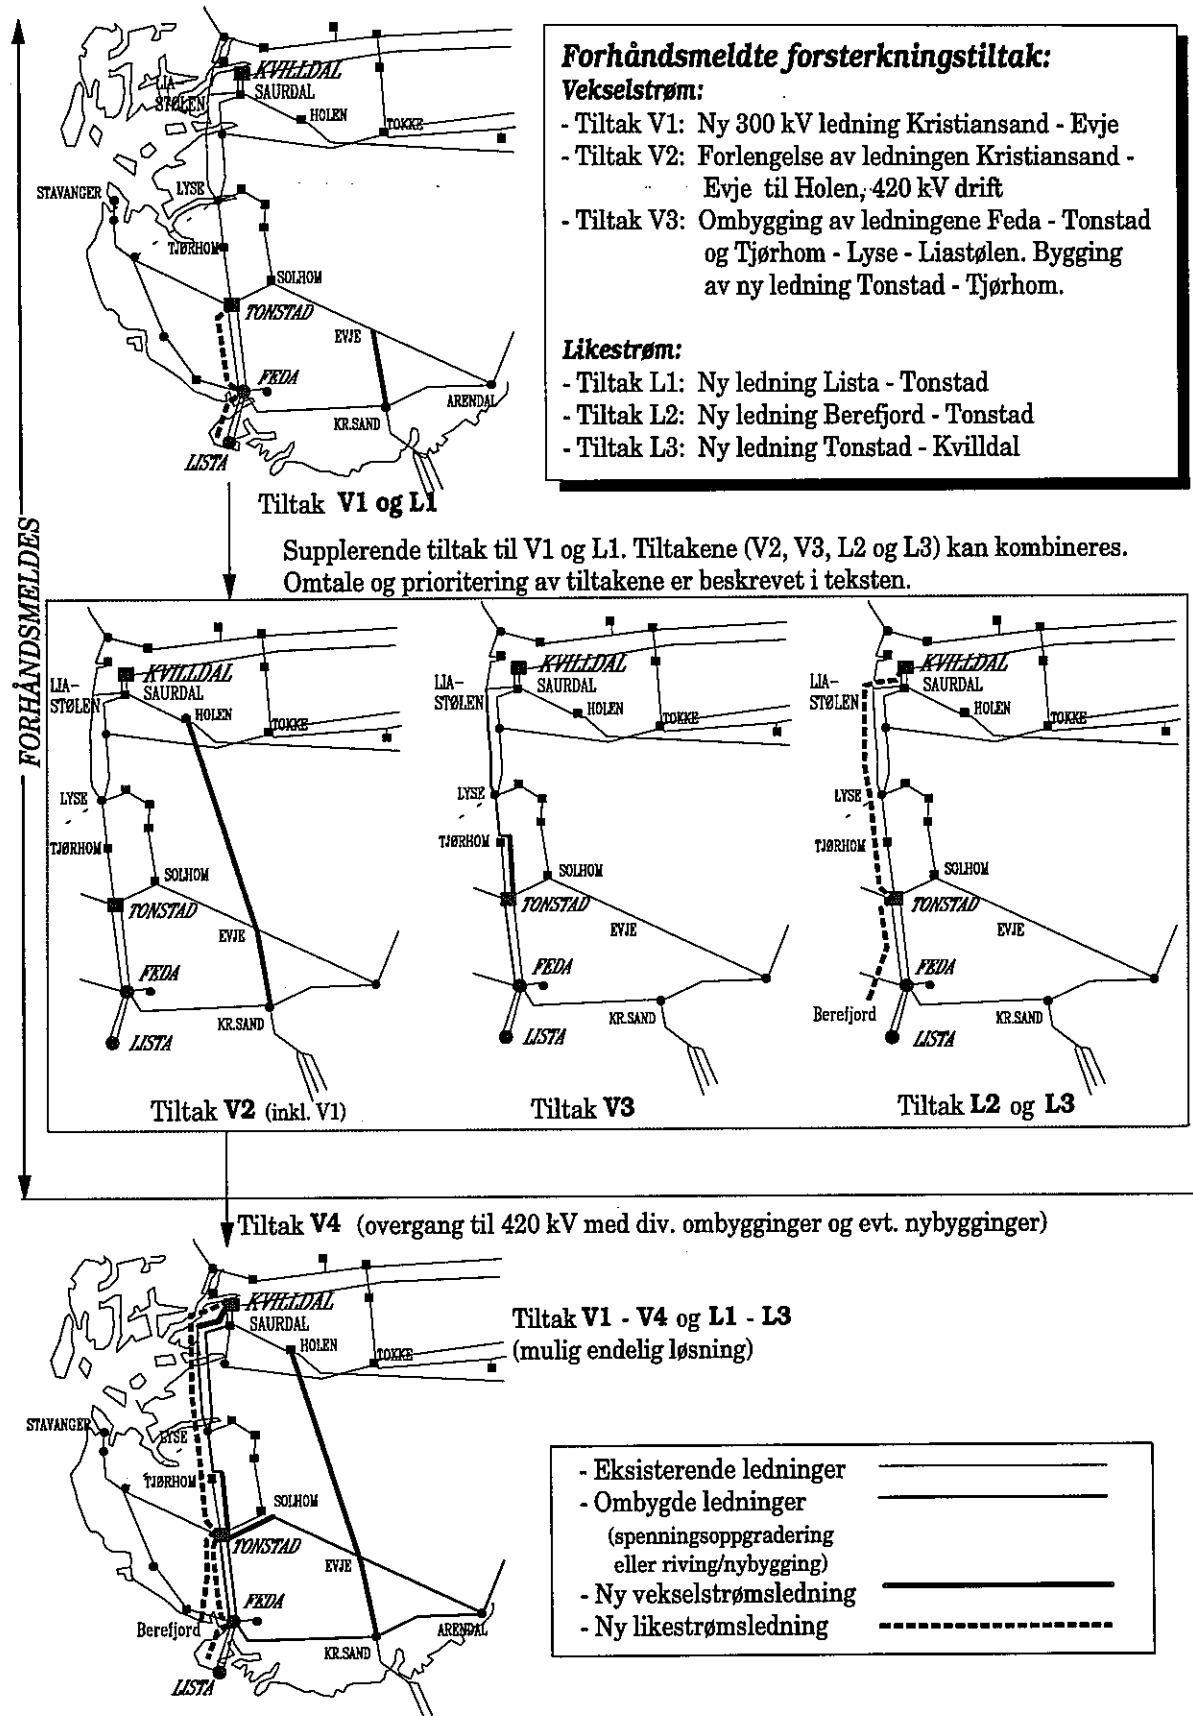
KVILLDAL
LIA-STØLEN
SAURDAL
HOLEN
TOKKE
STAVANGER
LYSE
TJØRHOM
SOLHOM
TONSTAD
EVJE
FEDA
ARENDAL
KR.SAND
LISTA

Forhåndsmeldte forsterkningstiltak:
Vekselstrøm:
- Tiltak V1: Ny 300 kV ledning Kristiansand - Evje
- Tiltak V2: Forlengelse av ledningen Kristiansand - Evje til Holen, 420 kV drift
- Tiltak V3: Ombygging av ledningene Feda - Tonstad og Tjørhom - Lyse - Liastølen. Bygging av ny ledning Tonstad - Tjørhom.

Likestrøm:
- Tiltak L1: Ny ledning Lista - Tonstad
- Tiltak L2: Ny ledning Berefjord - Tonstad
- Tiltak L3: Ny ledning Tonstad - Kvilldal

Tiltak V1 og L1

FORHÅNDSMELDES

Supplerende tiltak til V1 og L1. Tiltakene (V2, V3, L2 og L3) kan kombineres. Omtale og prioritering av tiltakene er beskrevet i teksten.

KVILLDAL
LIA-STØLEN
SAURDAL
HOLEN
TOKKE
LYSE
TJØRHOM
SOLHOM
TONSTAD
EVJE
FEDA
KR.SAND
LISTA

Tiltak V2 (inkl. V1)

KVILLDAL
LIA-STØLEN
SAURDAL
HOLEN
TOKKE
LYSE
TJØRHOM
SOLHOM
TONSTAD
EVJE
FEDA
KR.SAND
LISTA

Tiltak V3

KVILLDAL
LIA-STØLEN
SAURDAL
HOLEN
TOKKE
LYSE
TJØRHOM
SOLHOM
TONSTAD
EVJE
FEDA
Berefjord
KR.SAND
LISTA

Tiltak L2 og L3

Tiltak V4 (overgang til 420 kV med div. ombygginger og evt. nybygginger)

KVILLDAL
SAURDAL
HOLEN
TOKKE
STAVANGER
LYSE
TJØRHOM
SOLHOM
TONSTAD
EVJE
FEDA
Berefjord
ARENDAL
KR.SAND
LISTA

Tiltak V1 - V4 og L1 - L3
(mulig endelig løsning)

- Eksisterende ledninger
- Ombygde ledninger
(spenningsoppgradering eller riving/nybygging)
- Ny vekselstrømsledning
- Ny likestrømsledning